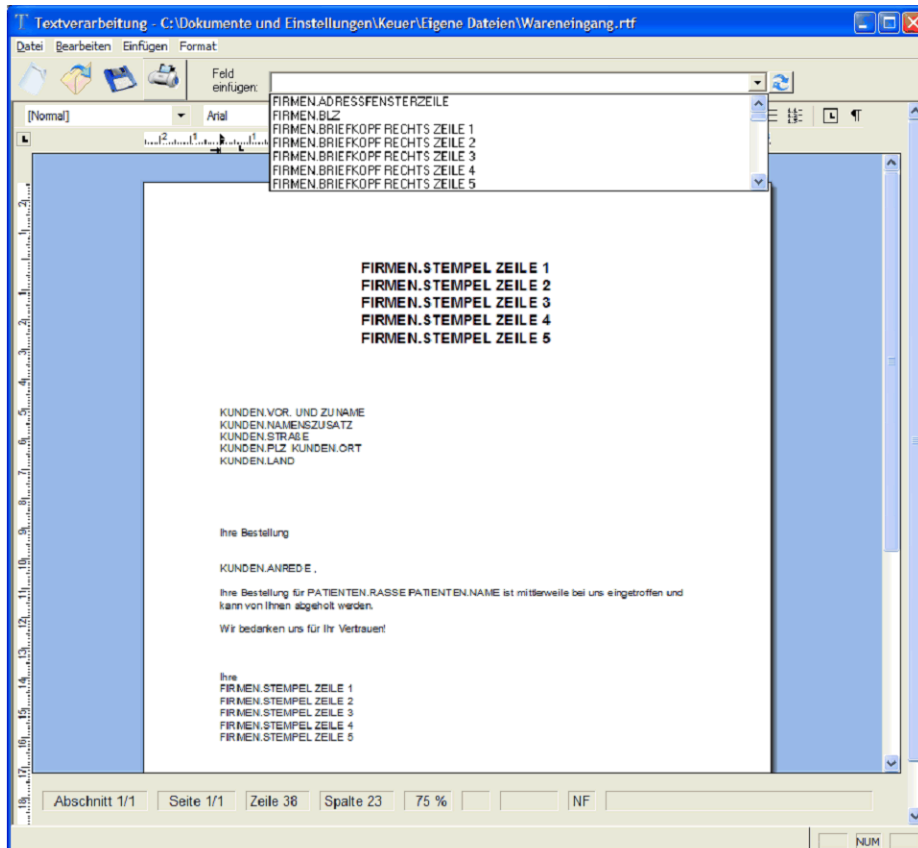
Textverarbeitung - C:\Dokumente und Einstellungen\Keuer\Eigene Dateien\Wareneingang.rtf

Datei Bearbeiten Einfügen Format

Feld einfügen:

FIRMEN.ADRESSFENSTERZEILE
FIRMEN.BLZ
FIRMEN.BRIEFKOPF RECHTS ZEILE 1
FIRMEN.BRIEFKOPF RECHTS ZEILE 2
FIRMEN.BRIEFKOPF RECHTS ZEILE 3
FIRMEN.BRIEFKOPF RECHTS ZEILE 4
FIRMEN.BRIEFKOPF RECHTS ZEILE 5

[Normal] Arial

FIRMEN.STEMPEL ZEILE 1
FIRMEN.STEMPEL ZEILE 2
FIRMEN.STEMPEL ZEILE 3
FIRMEN.STEMPEL ZEILE 4
FIRMEN.STEMPEL ZEILE 5

KUNDEN.VOR. UND ZUNAME
KUNDEN.NAMENSZUSATZ
KUNDEN.STRAßE
KUNDEN.PLZ KUNDEN.ORT
KUNDEN.LAND

Ihre Bestellung

KUNDEN.ANREDE ,

Ihre Bestellung für PATIENTEN.RASSE PATIENTEN.NAME ist mittlerweile bei uns eingetroffen und kann von Ihnen abgeholt werden.

Wir bedanken uns für Ihr Vertrauen!

Ihre
FIRMEN.STEMPEL ZEILE 1
FIRMEN.STEMPEL ZEILE 2
FIRMEN.STEMPEL ZEILE 3
FIRMEN.STEMPEL ZEILE 4
FIRMEN.STEMPEL ZEILE 5

Abschnitt 1/1 | Seite 1/1 | Zeile 38 | Spalte 23 | 75 % | NF

NUM